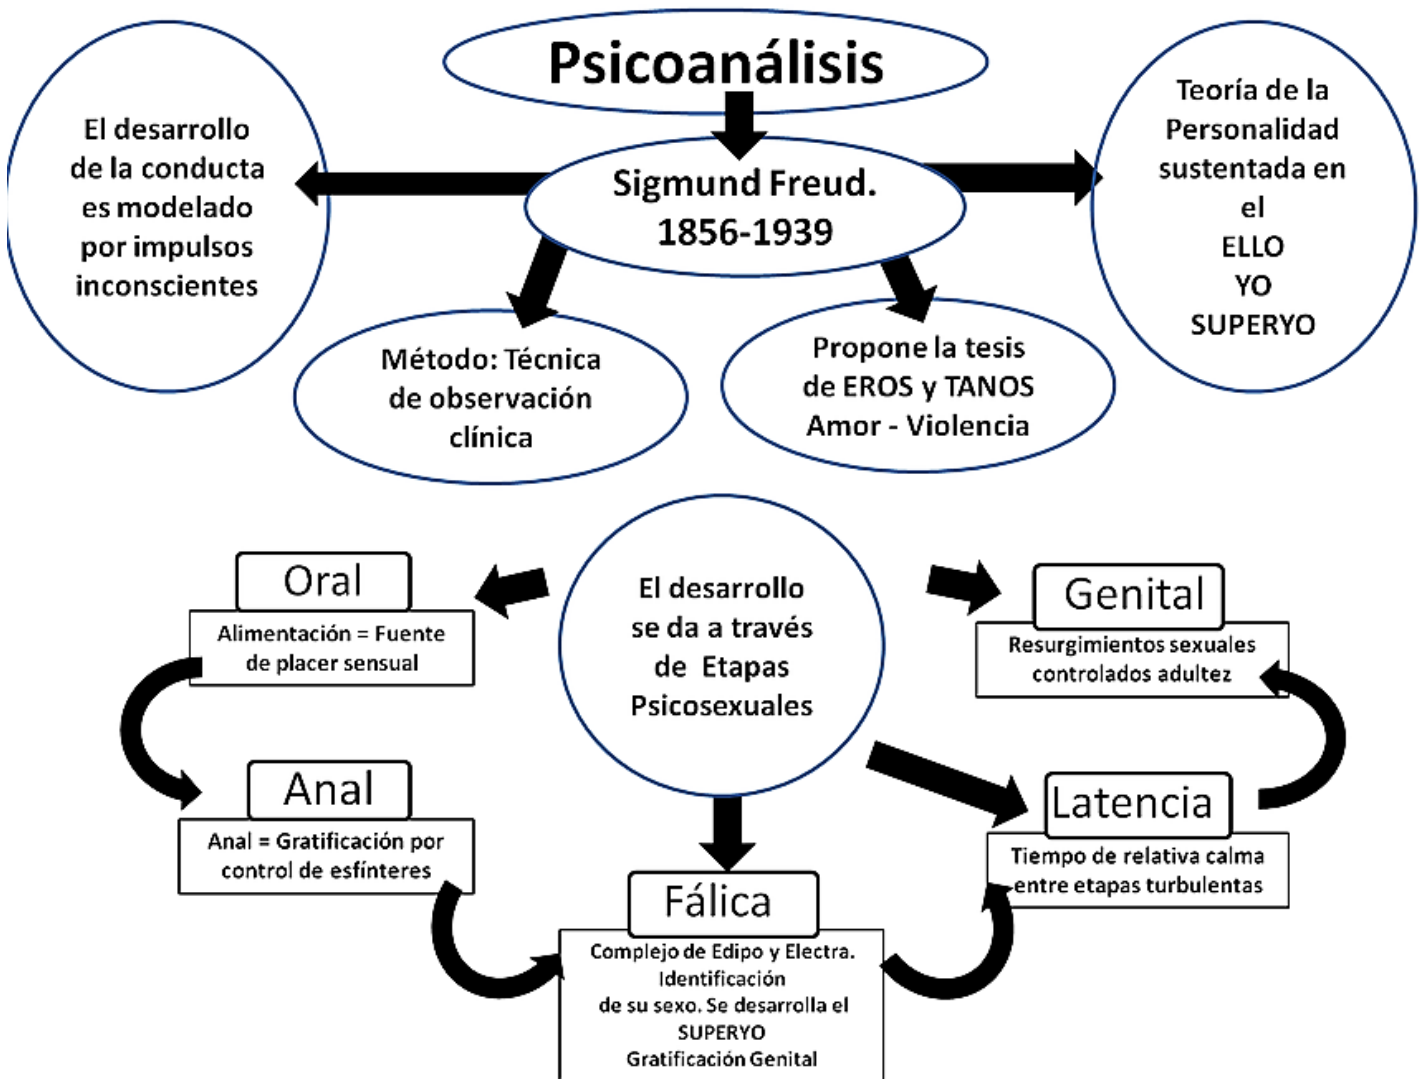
Psicoanálisis

El desarrollo de la conducta es modelado por impulsos inconscientes

Sigmund Freud.
1856-1939

Teoría de la Personalidad sustentada en el
ELLO
YO
SUPERYO

Método: Técnica de observación clínica

Propone la tesis de EROS y TANOS
Amor - Violencia

El desarrollo se da a través de Etapas Psicosexuales

Oral
Alimentación = Fuente de placer sensual

Anal
Anal = Gratificación por control de esfínteres

Fálica
Complejo de Edipo y Electra. Identificación de su sexo. Se desarrolla el SUPERYO
Gratificación Genital

Latencia
Tiempo de relativa calma entre etapas turbulentas

Genital
Resurgimientos sexuales controlados adultez